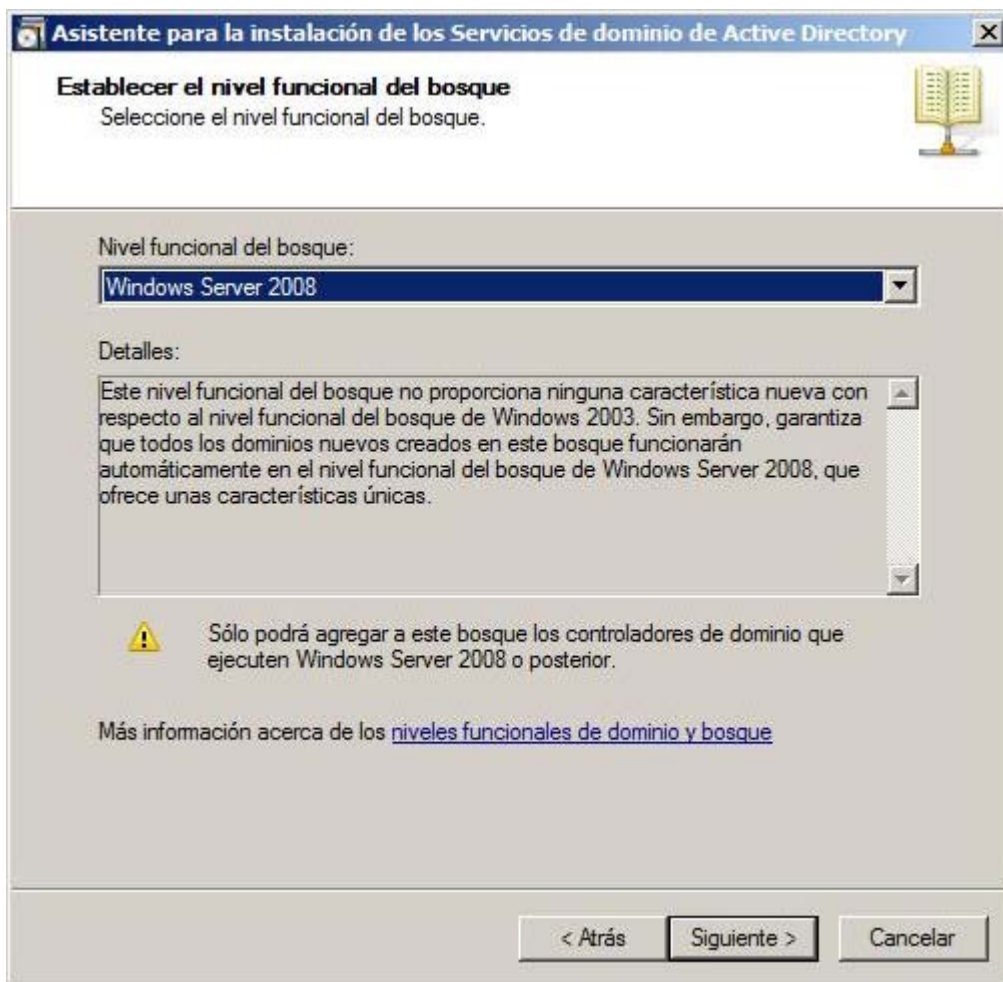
Asistente para la instalación de los Servicios de dominio de Active Directory

Establecer el nivel funcional del bosque
Seleccione el nivel funcional del bosque.

Nivel funcional del bosque:

Windows Server 2008

Detalles:

Este nivel funcional del bosque no proporciona ninguna característica nueva con respecto al nivel funcional del bosque de Windows 2003. Sin embargo, garantiza que todos los dominios nuevos creados en este bosque funcionarán automáticamente en el nivel funcional del bosque de Windows Server 2008, que ofrece unas características únicas.

Sólo podrá agregar a este bosque los controladores de dominio que ejecuten Windows Server 2008 o posterior.

Más información acerca de los niveles funcionales de dominio y bosque

< Atrás | Siguiente > | Cancelar